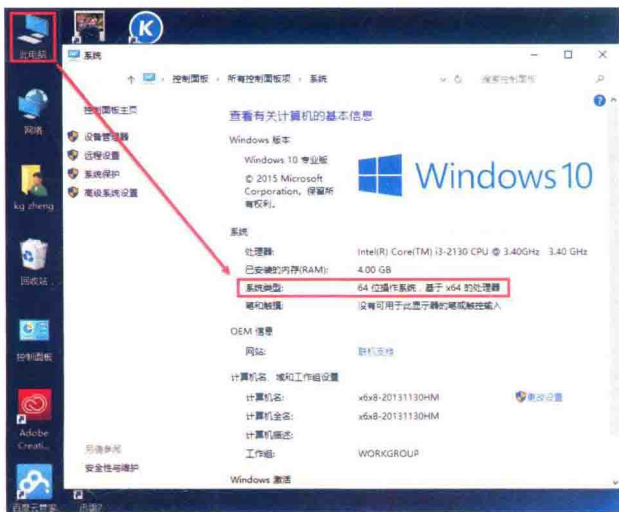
此电脑

网络

kg zheng

回收站

控制面板

Adobe Creati...

百度云管家

迅雷7

系统

控制面板 › 所有控制面板项 › 系统

搜索控制面板

控制面板主页

设备管理器

远程设置

系统保护

高级系统设置

查看有关计算机的基本信息

Windows 版本

Windows 10 专业版

© 2015 Microsoft Corporation。保留所有权利。

Windows 10

系统

处理器: Intel(R) Core(TM) i3-2130 CPU @ 3.40GHz 3.40 GHz

已安装的内存(RAM): 4.00 GB

系统类型: 64 位操作系统，基于 x64 的处理器

笔和触摸: 没有可用于此显示器的笔或触控输入

OEM 信息

网站: 联机支持

计算机名、域和工作组设置

计算机名: x6x8-20131130HM

更改设置

计算机全名: x6x8-20131130HM

计算机描述:

工作组: WORKGROUP

Windows 激活

另请参阅

安全性与维护